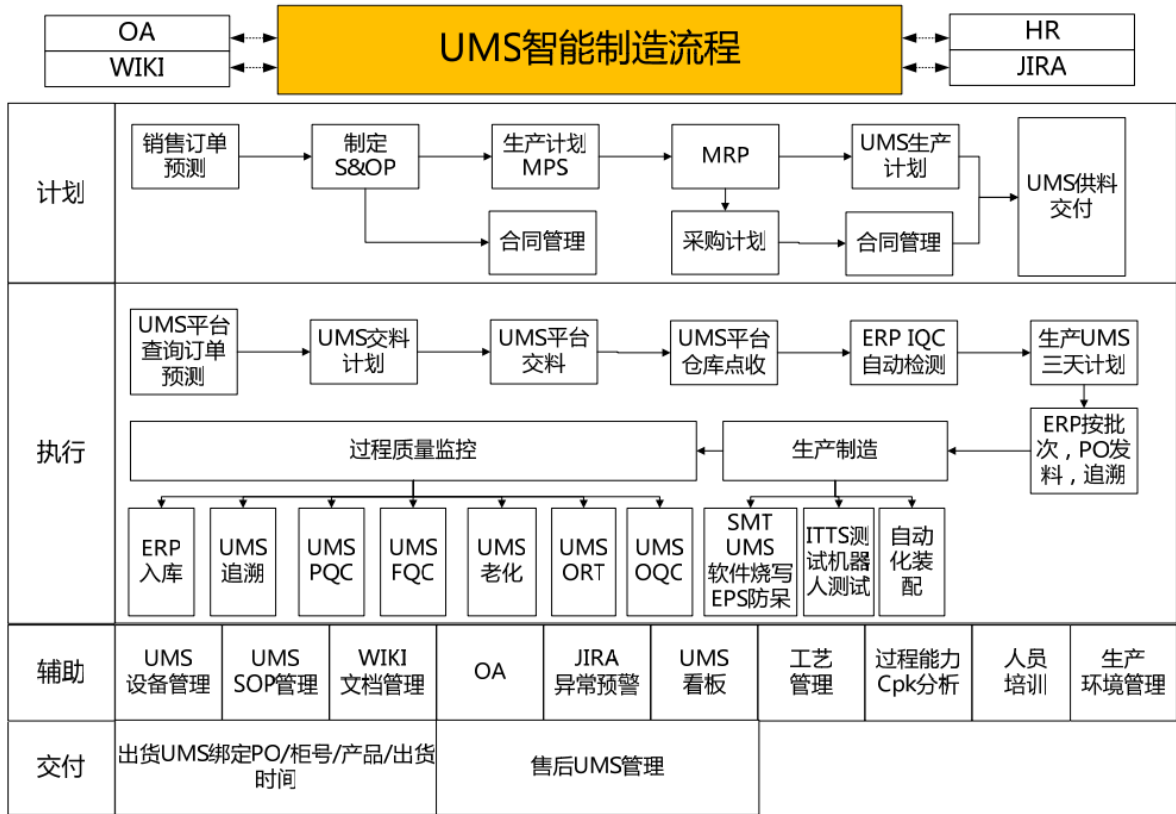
OA
WIKI

UMS智能制造流程

HR
JIRA

计划

销售订单预测
制定S&OP
生产计划MPS
MRP
UMS生产计划
UMS供料交付
合同管理
采购计划
合同管理

执行

UMS平台查询订单预测
UMS交料计划
UMS平台交料
UMS平台仓库点收
ERP IQC自动检测
生产UMS三天计划
ERP按批次，PO发料，追溯
生产制造
过程质量监控
ERP入库
UMS追溯
UMS PQC
UMS FQC
UMS老化
UMS ORT
UMS OQC
SMT UMS软件烧写EPS防呆
ITTS测试机器人测试
自动化装配

辅助

UMS设备管理
UMS SOP管理
WIKI文档管理
OA
JIRA异常预警
UMS看板
工艺管理
过程能力Cpk分析
人员培训
生产环境管理

交付

出货UMS绑定PO/柜号/产品/出货时间
售后UMS管理